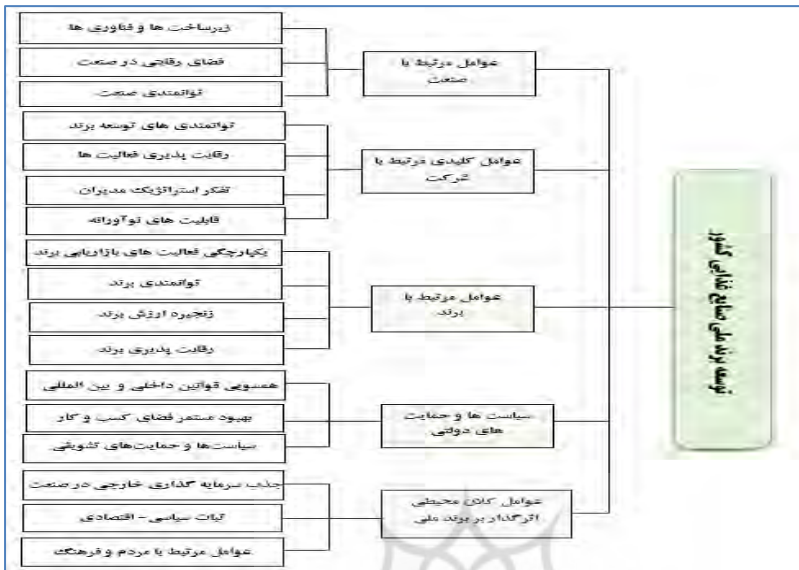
زیرساخت ها و فناوری ها
فضای رقابتی در صنعت
توانمندی صنعت
عوامل مرتبط با صنعت
توانمندی های توسعه برند
رقابت پذیری فعالیت ها
تفکر استراتژیک مدیران
قابلیت های نوآورانه
عوامل کلیدی مرتبط با شرکت
یکپارچگی فعالیت های بازاریابی برند
توانمندی برند
زنجیره ارزش برند
رقابت پذیری برند
عوامل مرتبط با برند
همسویی قوانین داخلی و بین المللی
بهبود مستمر فضای کسب و کار
سیاست‌ها و حمایت‌های تشویقی
سیاست ها و حمایت های دولتی
جذب سرمایه گذاری خارجی در صنعت
ثبات سیاسی - اقتصادی
عوامل مرتبط با مردم و فرهنگ
عوامل کلان محیطی اثرگذار بر برند ملی
توسعه برند ملی صنعت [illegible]